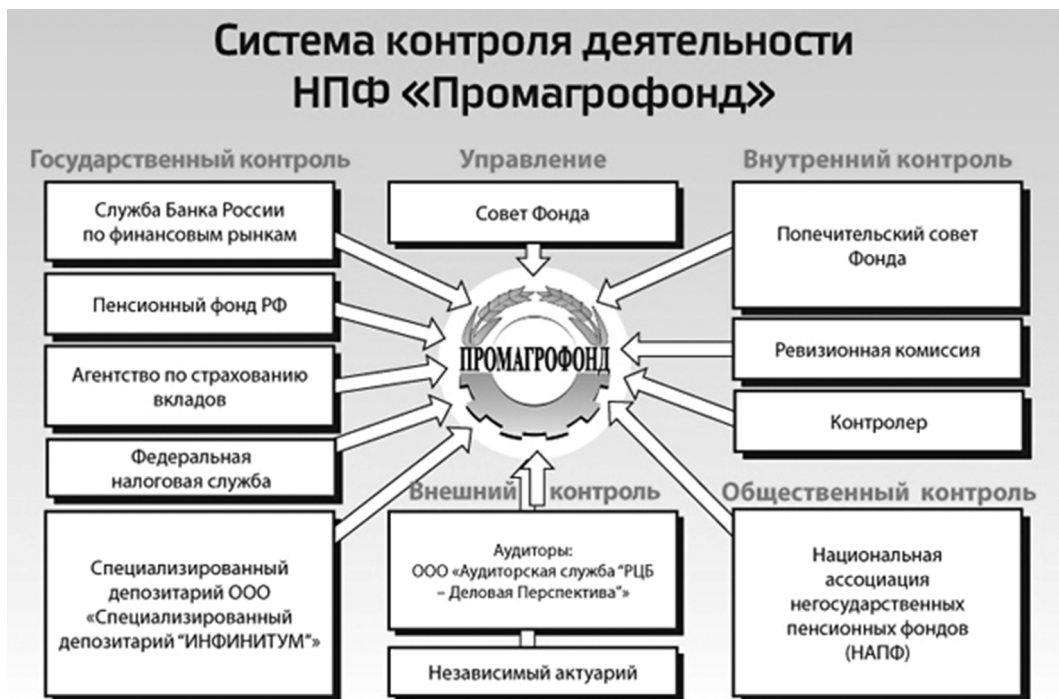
Система контроля деятельности НПФ «Промагрофонд»

Государственный контроль

Служба Банка России по финансовым рынкам

Пенсионный фонд РФ

Агентство по страхованию вкладов

Федеральная налоговая служба

Специализированный депозитарий ООО «Специализированный депозитарий "ИНФИНИТУМ"»

Управление

Совет Фонда

ПРОМАГРОФОНД

Внешний контроль

Аудиторы: ООО «Аудиторская служба "РЦБ – Деловая Перспектива"»

Независимый актуарий

Внутренний контроль

Попечительский совет Фонда

Ревизионная комиссия

Контролер

Общественный контроль

Национальная ассоциация негосударственных пенсионных фондов (НАПФ)